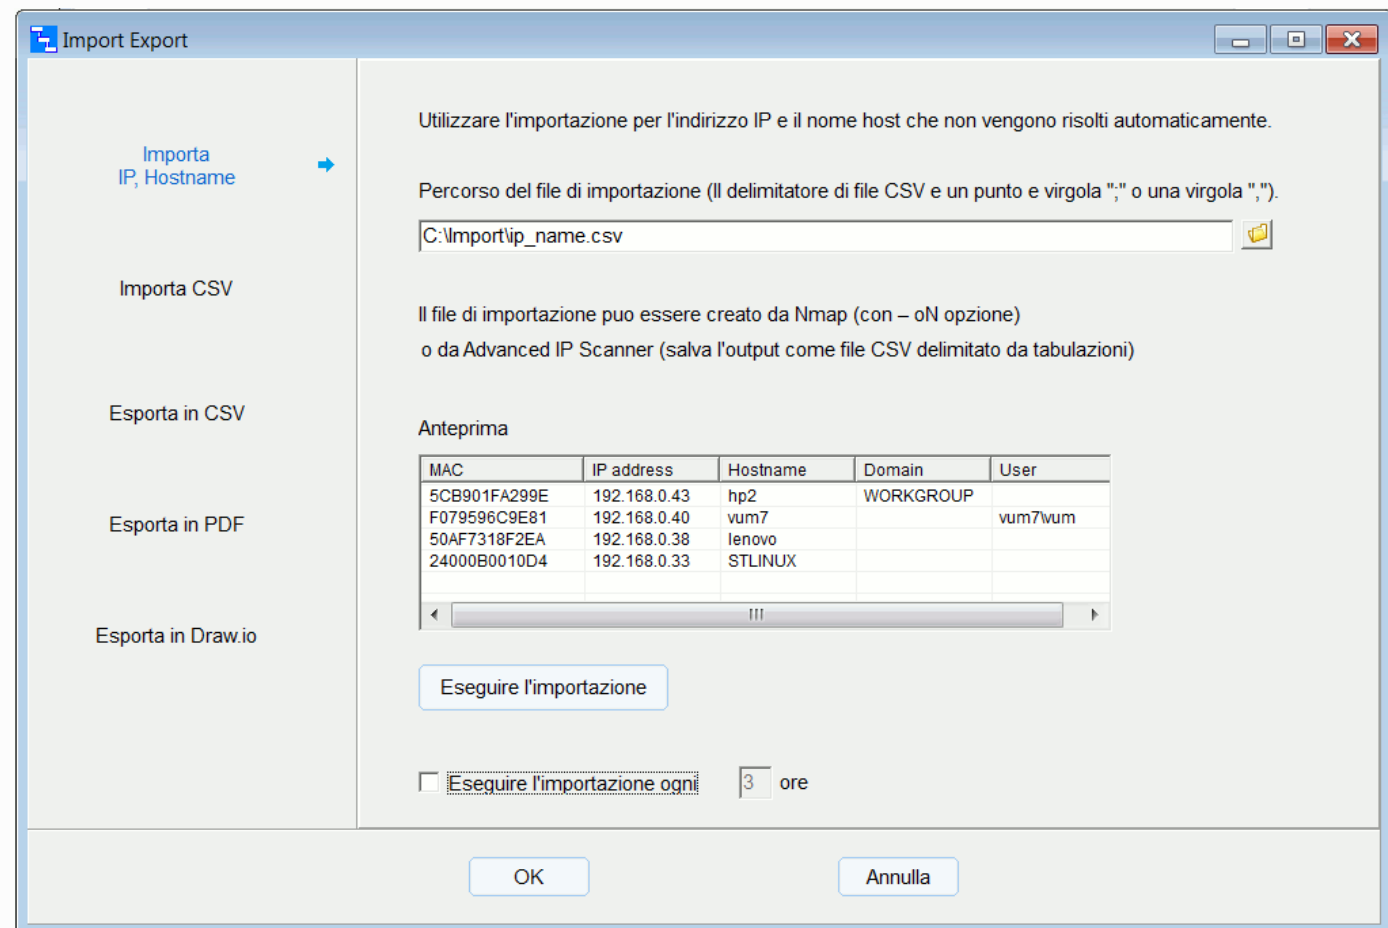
Import Export

Importa
IP, Hostname

Importa CSV

Esporta in CSV

Esporta in PDF

Esporta in Draw.io

Utilizzare l'importazione per l'indirizzo IP e il nome host che non vengono risolti automaticamente.

Percorso del file di importazione (Il delimitatore di file CSV e un punto e virgola ";" o una virgola ",").

C:\Import\ip_name.csv

Il file di importazione puo essere creato da Nmap (con – oN opzione)
o da Advanced IP Scanner (salva l'output come file CSV delimitato da tabulazioni)

Anteprima

| MAC | IP address | Hostname | Domain | User |
|---|---|---|---|---|
| 5CB901FA299E | 192.168.0.43 | hp2 | WORKGROUP | |
| F079596C9E81 | 192.168.0.40 | vum7 | | vum7\vum |
| 50AF7318F2EA | 192.168.0.38 | lenovo | | |
| 24000B0010D4 | 192.168.0.33 | STLINUX | | |

Eseguire l'importazione

Eseguire l'importazione ogni 3 ore

OK

Annulla